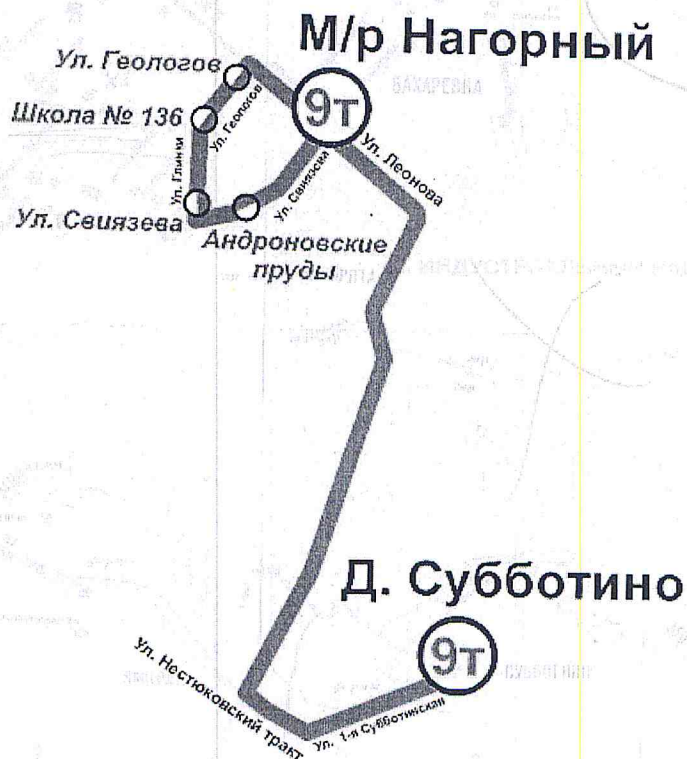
М/р Нагорный

Ул. Геологов

Школа № 136

9т

Ул. Геологов

Ул. Глинки

Ул. Леонова

Ул. Свиязева

Ул. Свиязева

Андроновские пруды

Бахаревка

Д. Субботино

9т

Ул. Нестюковский тракт

Ул. 1-я Субботинская